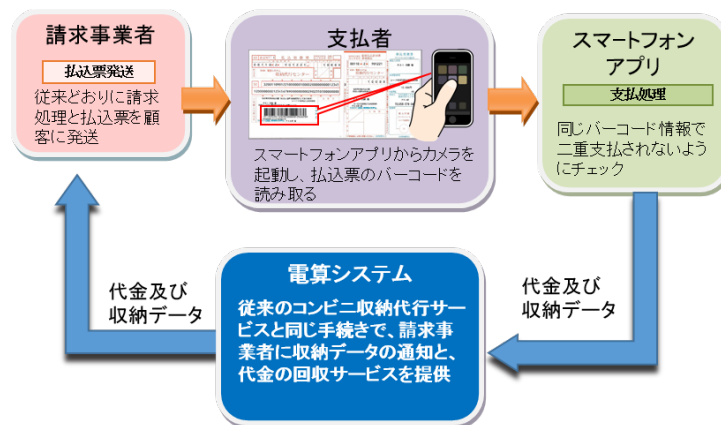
請求事業者

払込票発送

従来どおりに請求処理と払込票を顧客に発送

支払者

スマートフォンアプリからカメラを起動し、払込票のバーコードを読み取る

スマートフォンアプリ

支払処理

同じバーコード情報で二重支払されないようにチェック

代金及び収納データ

電算システム

従来のコンビニ収納代行サービスと同じ手続きで、請求事業者に収納データの通知と、代金の回収サービスを提供

代金及び収納データ